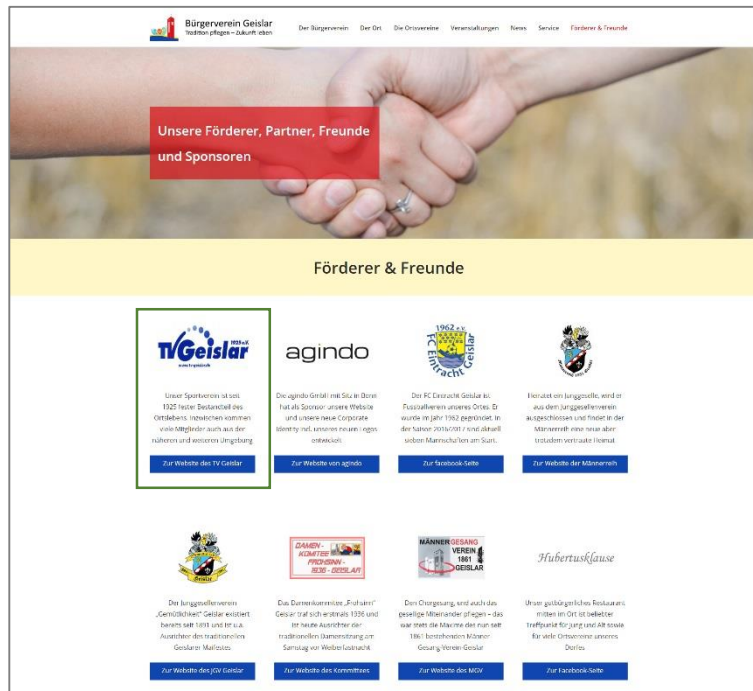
Bürgerverein Geislar
Tradition pflegen – Zukunft leben

Der Bürgerverein Der Ort Die Ortsvereine Veranstaltungen News Service Förderer & Freunde

Unsere Förderer, Partner, Freunde und Sponsoren

Förderer & Freunde

TVGeislar 1925 e.V.

Unser Sportverein ist seit 1925 fester Bestandteil des Ortslebens. Inzwischen kommen viele Mitglieder auch aus der näheren und weiteren Umgebung

Zur Website des TV Geislar

agindo

Die agindo GmbH mit Sitz in Bonn hat als Sponsor unsere Website und unsere neue Corporate Identity inkl. unseres neuen Logos entwickelt.

Zur Website von agindo

1962 e.V. FC Eintracht Geislar

Der FC Eintracht Geislar ist Fussballverein unseres Ortes. Er wurde im Jahr 1962 gegründet. In der Saison 2016/2017 sind aktuell sieben Mannschaften am Start.

Zur facebook-Seite

Heiratet ein Junggeselle, wird er aus dem Junggesellenverein ausgeschlossen und findet in der Männerreih eine neue aber trotzdem vertraute Heimat

Zur Website der Männerreih

Geislar

Der Junggesellenverein „Gemütlichkeit" Geislar existiert bereits seit 1891 und ist u.a. Ausrichter des traditionellen Geislarer Maifestes

Zur Website des JGV Geislar

DAMEN-KOMITEE FROHSINN 1936 - GEISLAR

Das Damenkomitee „Frohsinn" Geislar traf sich erstmals 1936 und ist heute Ausrichter der traditionellen Damensitzung am Samstag vor Weiberfastnacht

Zur Website des Komittees

MÄNNERGESANG VEREIN 1861 GEISLAR

Den Chorgesang, und auch das gesellige Miteinander pflegen – das war stets die Maxime des nun seit 1861 bestehenden Männer-Gesang-Verein-Geislar

Zur Website des MGV

Hubertusklause

Unser gutbürgerliches Restaurant mitten im Ort ist beliebter Treffpunkt für Jung und Alt sowie für viele Ortsvereine unseres Dorfes.

Zur Facebook-Seite